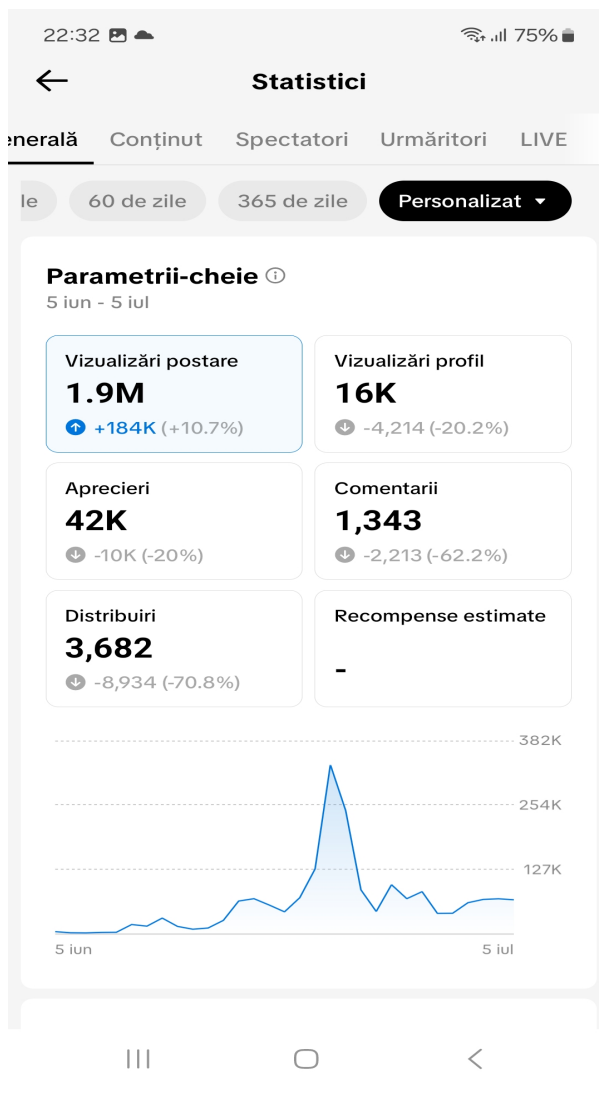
22:32 75%

Statistici

enerală Conținut Spectatori Urmăritori LIVE

le 60 de zile 365 de zile Personalizat

Parametrii-cheie
5 iun - 5 iul

Vizualizări postare
1.9M
+184K (+10.7%)

Vizualizări profil
16K
-4,214 (-20.2%)

Aprecieri
42K
-10K (-20%)

Comentarii
1,343
-2,213 (-62.2%)

Distribuiri
3,682
-8,934 (-70.8%)

Recompense estimate
-

382K
254K
127K
5 iun
5 iul